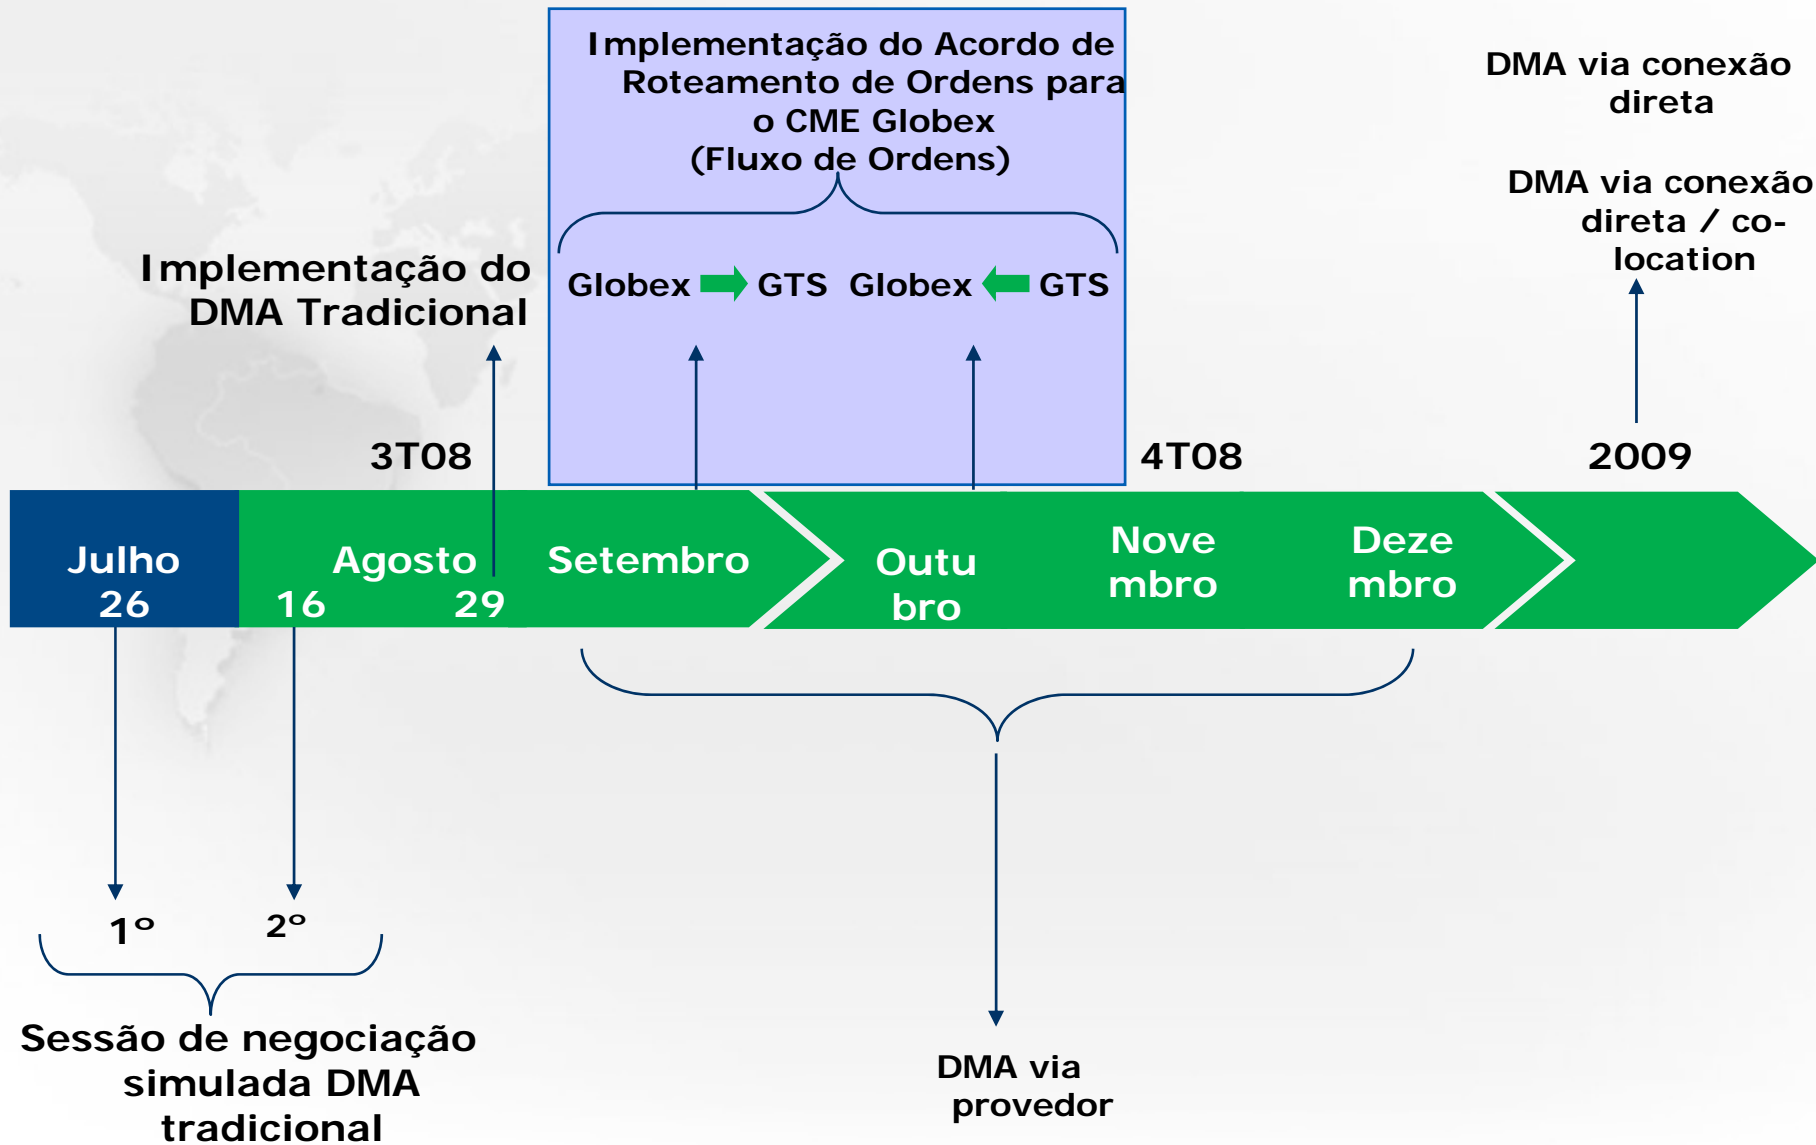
Implementação do Acordo de Roteamento de Ordens para o CME Globex (Fluxo de Ordens)

DMA via conexão direta

DMA via conexão direta / co-location

Implementação do DMA Tradicional

Globex GTS Globex GTS

3T08

4T08

2009

Julho 26

Agosto 16 29

Setembro

Outu bro

Nove mbro

Deze mbro

1º 2º

Sessão de negociação simulada DMA tradicional

DMA via provedor